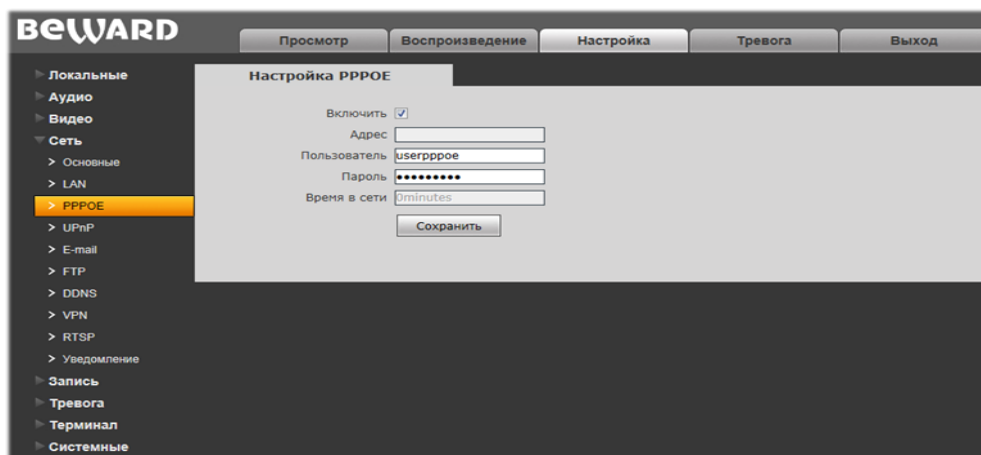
BEWARD

Просмотр | Воспроизведение | Настройка | Тревога | Выход

Локальные
Аудио
Видео
Сеть
> Основные
> LAN
> PPPOE
> UPnP
> E-mail
> FTP
> DDNS
> VPN
> RTSP
> Уведомление
Запись
Тревога
Терминал
Системные

Настройка PPPOE

Включить ✓
Адрес
Пользователь userpppoe
Пароль •••••••••
Время в сети 0minutes
Сохранить